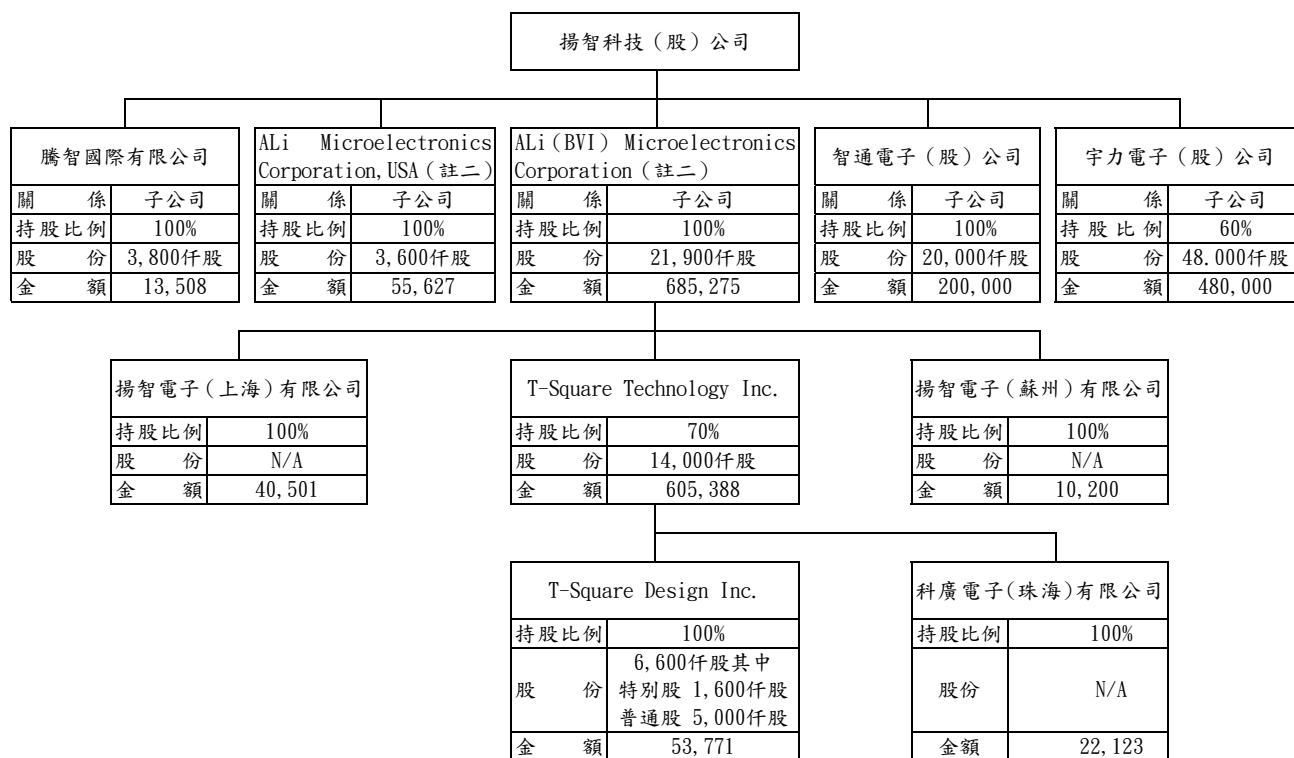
揚智科技（股）公司

騰智國際有限公司

| 關係 | 子公司 |
|---|---|
| 持股比例 | 100% |
| 股份 | 3,800仟股 |
| 金額 | 13,508 |

ALi Microelectronics Corporation,USA（註二）

| 關係 | 子公司 |
|---|---|
| 持股比例 | 100% |
| 股份 | 3,600仟股 |
| 金額 | 55,627 |

ALi（BVI） Microelectronics Corporation（註二）

| 關係 | 子公司 |
|---|---|
| 持股比例 | 100% |
| 股份 | 21,900仟股 |
| 金額 | 685,275 |

智通電子（股）公司

| 關係 | 子公司 |
|---|---|
| 持股比例 | 100% |
| 股份 | 20,000仟股 |
| 金額 | 200,000 |

宇力電子（股）公司

| 關係 | 子公司 |
|---|---|
| 持股比例 | 60% |
| 股份 | 48.000仟股 |
| 金額 | 480,000 |

揚智電子（上海）有限公司

| 持股比例 | 100% |
|---|---|
| 股份 | N/A |
| 金額 | 40,501 |

T-Square Technology Inc.

| 持股比例 | 70% |
|---|---|
| 股份 | 14,000仟股 |
| 金額 | 605,388 |

揚智電子（蘇州）有限公司

| 持股比例 | 100% |
|---|---|
| 股份 | N/A |
| 金額 | 10,200 |

T-Square Design Inc.

| 持股比例 | 100% |
|---|---|
| 股份 | 6,600仟股其中 特別股 1,600仟股 普通股 5,000仟股 |
| 金額 | 53,771 |

科廣電子(珠海)有限公司

| 持股比例 | 100% |
|---|---|
| 股份 | N/A |
| 金額 | 22,123 |